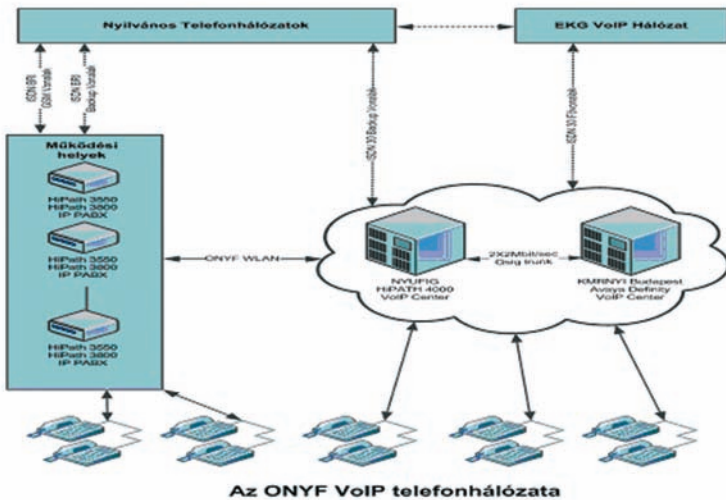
Nyilvános Telefonhálózatok

EKG VoIP Hálózat

ISDN BRI GSM Vonalak

ISDN BRI Backup Vonalak

ISDN 30 Backup Vonalak

ISDN 30 Fővonalak

Működési helyek

HiPath 3550 HiPath 3800 IP PABX

HiPath 3550 HiPath 3800 IP PABX

HiPath 3550 HiPath 3800 IP PABX

ONYF WLAN

NYUPIG HiPATH 4000 VoIP Center

2X2Mbit/sec Qsig trunk

KMRNYI Budapest Avaya Definity VoIP Center

Az ONYF VoIP telefonhálózata